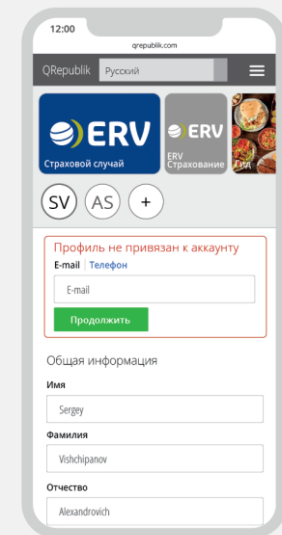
12:00

qrepublik.com

QRepublik Русский

ERV
Страховой случай

ERV
ERV Страхование

Гид

SV AS +

Профиль не привязан к аккаунту

E-mail | Телефон

E-mail

Продолжить

Общая информация

Имя

Sergey

Фамилия

Vishchipanov

Отчество

Alexandrovich